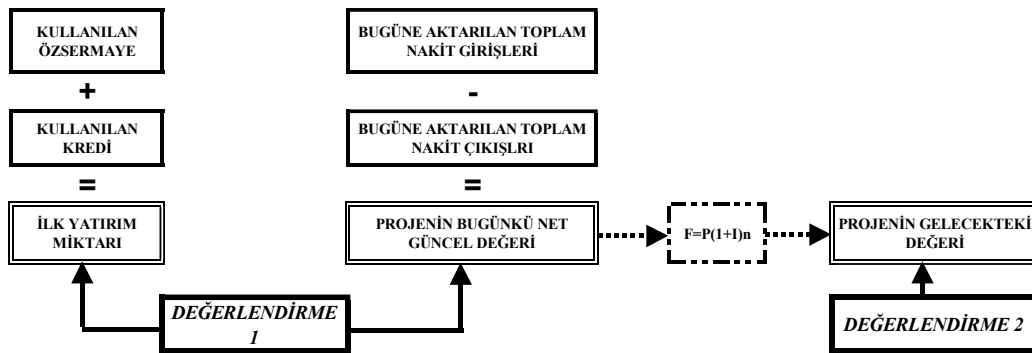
KULLANILAN ÖZSERMAYE

+

KULLANILAN KREDİ

=

İLK YATIRIM MİKTARI

BUGÜNE AKTARILAN TOPLAM NAKİT GİRİŞLERİ

-

BUGÜNE AKTARILAN TOPLAM NAKİT ÇIKIŞLRI

=

PROJENİN BUGÜNKÜ NET GÜNCEL DEĞERİ

F=P(1+I)n

PROJENİN GELECEKTEKİ DEĞERİ

DEĞERLENDİRME 1

DEĞERLENDİRME 2